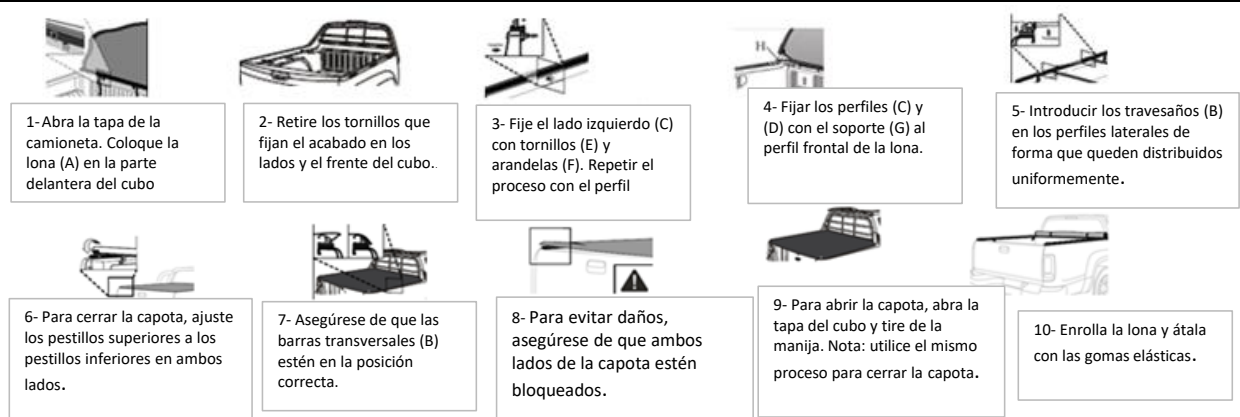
1- Abra la tapa de la camioneta. Coloque la lona (A) en la parte delantera del cubo

2- Retire los tornillos que fijan el acabado en los lados y el frente del cubo.

3- Fije el lado izquierdo (C) con tornillos (E) y arandelas (F). Repetir el proceso con el perfil

H

4- Fijar los perfiles (C) y (D) con el soporte (G) al perfil frontal de la lona.

5- Introducir los travesaños (B) en los perfiles laterales de forma que queden distribuidos uniformemente.

6- Para cerrar la capota, ajuste los pestillos superiores a los pestillos inferiores en ambos lados.

7- Asegúrese de que las barras transversales (B) estén en la posición correcta.

8- Para evitar daños, asegúrese de que ambos lados de la capota estén bloqueados.

9- Para abrir la capota, abra la tapa del cubo y tire de la manija. Nota: utilice el mismo proceso para cerrar la capota.

10- Enrolla la lona y átala con las gomas elásticas.